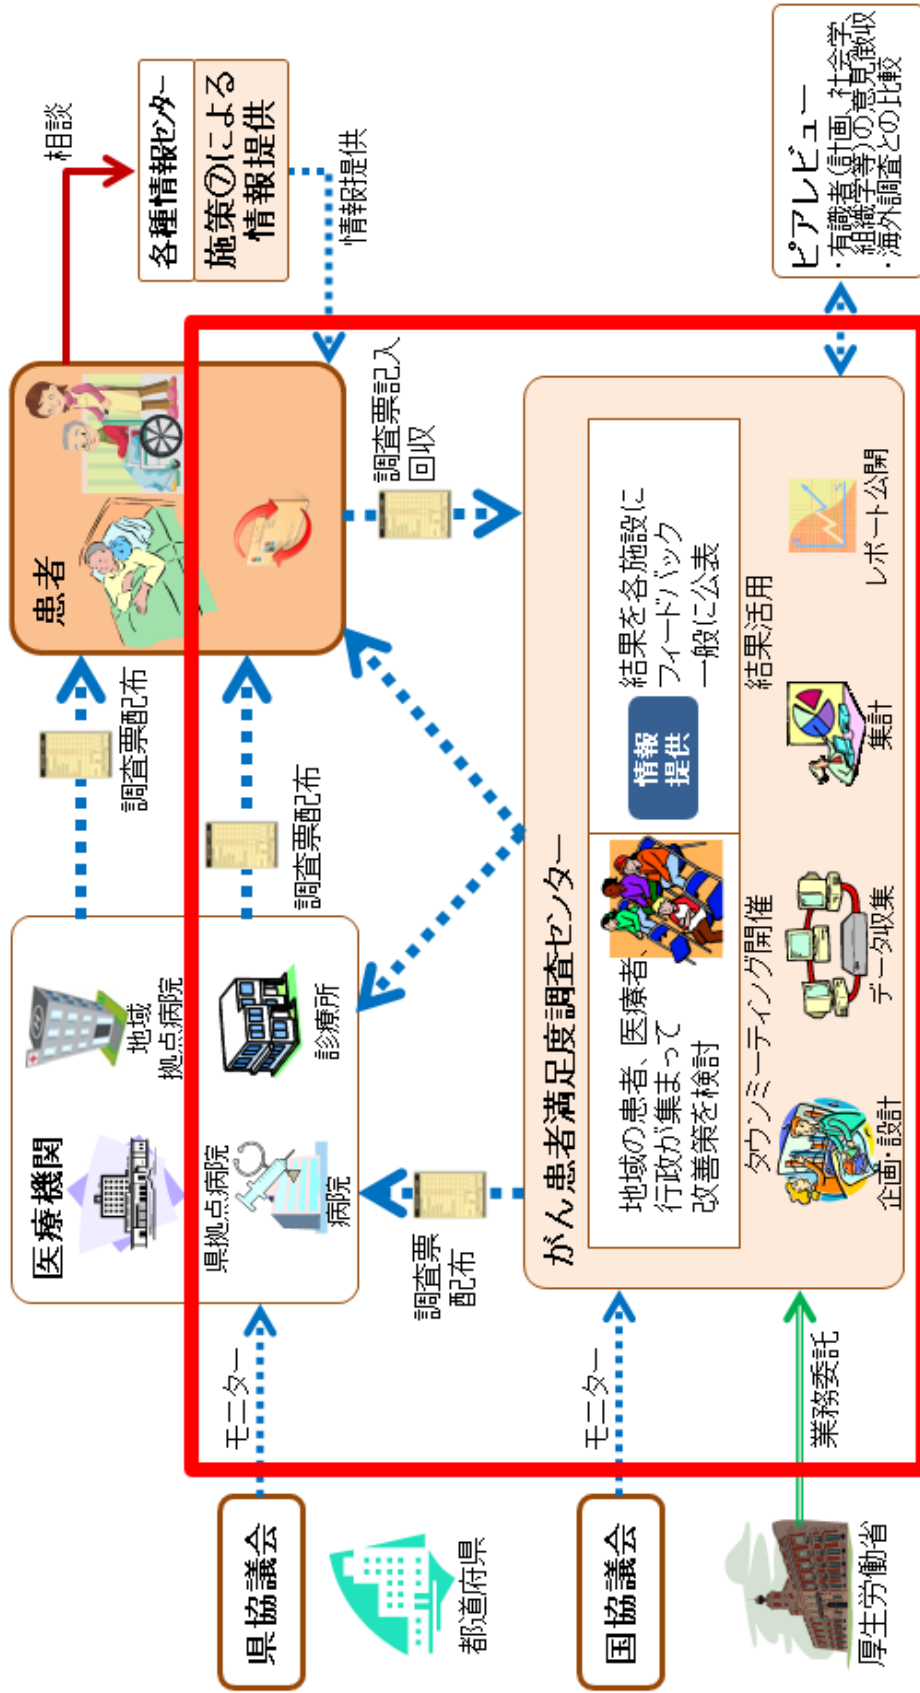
相談

各種情報センター
施策⑦による情報提供

情報提供

ピアレビュー
・有識者(計画、社会学組織学等)の意見徴収
・海外調査との比較

患者

調査票記入回収

医療機関

県拠点病院
病院
地域拠点病院
診療所

調査票配布

調査票配布

調査票配布

がん患者満足度調査センター

地域の患者、医療者行政が集まって改善策を検討

情報提供

結果を各施設にフィードバック一般に公表

タウンミーティング開催

企画・設計

データ収集

集計

結果活用

レポート公開

モニター

モニター

業務委託

県協議会

都道府県

国協議会

厚生労働省